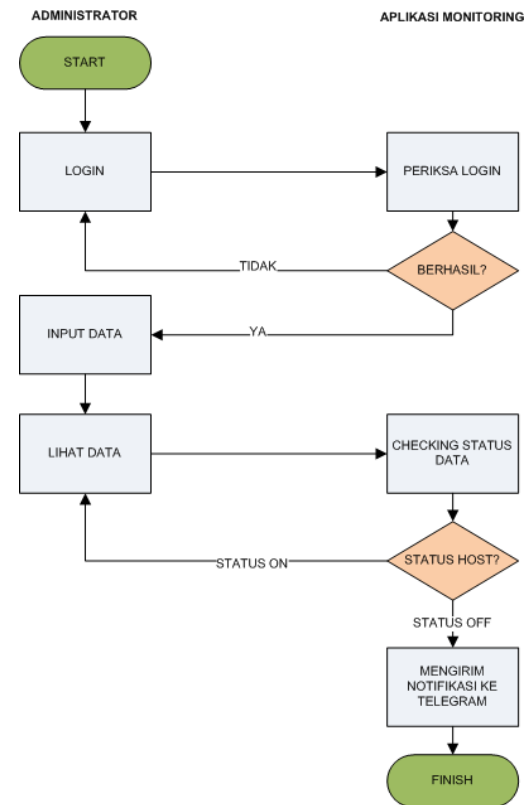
ADMINISTRATOR

APLIKASI MONITORING

START

LOGIN

PERIKSA LOGIN

TIDAK

BERHASIL?

INPUT DATA

YA

LIHAT DATA

CHECKING STATUS DATA

STATUS ON

STATUS HOST?

STATUS OFF

MENGIRIM NOTIFIKASI KE TELEGRAM

FINISH